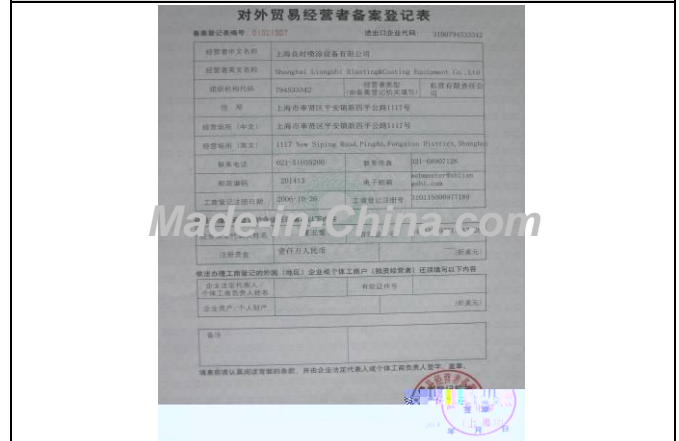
对外贸易经营者备案登记表

备案登记表编号：01321307　　进出口企业代码：3100794533342

| 经营者中文名称 | 上海良时喷涂设备有限公司 | | |
|---|---|---|---|
| 经营者英文名称 | Shanghai Liangshi Blasting&Coating Equipment Co.,Ltd | | |
| 组织机构代码 | 794533342 | 经营者类型（由备案登记机关填写） | 有限责任公司 |
| 住所 | 上海市奉贤区平安镇新四平公路1117号 | | |
| 经营场所（中文） | 上海市奉贤区平安镇新四平公路1117号 | | |
| 经营场所（英文） | 1117 New Siping Road,Pinghn,Fengxian District,Shanghai | | |
| 联系电话 | 021-51099200 | 联系传真 | 021-68007128 |
| 邮政编码 | 201413 | 电子邮箱 | webmaster@shilian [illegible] |
| 工商登记注册日期 | 2006-10-26 | 工商登记注册号 | 3101150000477189 |
| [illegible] | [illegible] | | |
| 注册资金 | 壹佰万人民币 | | （折美元） |

依法办理工商登记的外国（地区）企业或个体工商户（独资经营者）还须填写以下内容

| 企业法定代表人/个体工商负责人姓名 | | 有效证件号 | |
|---|---|---|---|
| 企业资产/个人财产 | | | （折美元） |

| 备注 | |
|---|---|

请仔细阅读本表背面的条款，并由企业法定代表人或个体工商负责人签字、盖章。

Made-in-China.com